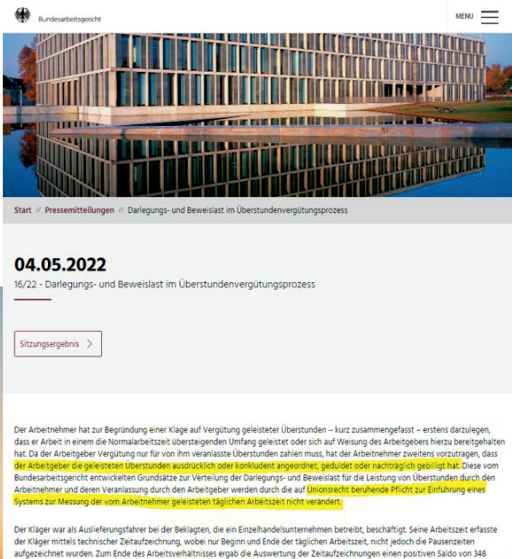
Bundesarbeitsgericht

MENU

Start // Pressemitteilungen // Darlegungs- und Beweislast im Überstundenvergütungsprozess

04.05.2022

16/22 - Darlegungs- und Beweislast im Überstundenvergütungsprozess

Sitzungsergebnis >

Der Arbeitnehmer hat zur Begründung einer Klage auf Vergütung geleisteter Überstunden – kurz zusammengefasst – erstens darzulegen, dass er Arbeit in einem die Normalarbeitszeit übersteigenden Umfang geleistet oder sich auf Weisung des Arbeitgebers hierzu bereitgehalten hat. Da der Arbeitgeber Vergütung nur für von ihm veranlasste Überstunden zahlen muss, hat der Arbeitnehmer zweitens vorzutragen, dass der Arbeitgeber die geleisteten Überstunden ausdrücklich oder konkludent angeordnet, geduldet oder nachträglich gebilligt hat. Diese vom Bundesarbeitsgericht entwickelten Grundsätze zur Verteilung der Darlegungs- und Beweislast für die Leistung von Überstunden durch den Arbeitnehmer und deren Veranlassung durch den Arbeitgeber werden durch die auf Unionsrecht beruhende Pflicht zur Einführung eines Systems zur Messung der vom Arbeitnehmer geleisteten täglichen Arbeitszeit nicht verändert.

Der Kläger war als Auslieferungsfahrer bei der Beklagten, die ein Einzelhandelsunternehmen betreibt, beschäftigt. Seine Arbeitszeit erfasste der Kläger mittels technischer Zeitaufzeichnung, wobei nur Beginn und Ende der täglichen Arbeitszeit, nicht jedoch die Pausenzeiten aufgezeichnet wurden. Zum Ende des Arbeitsverhältnisses ergab die Auswertung der Zeitaufzeichnungen einen positiven Saldo von 348